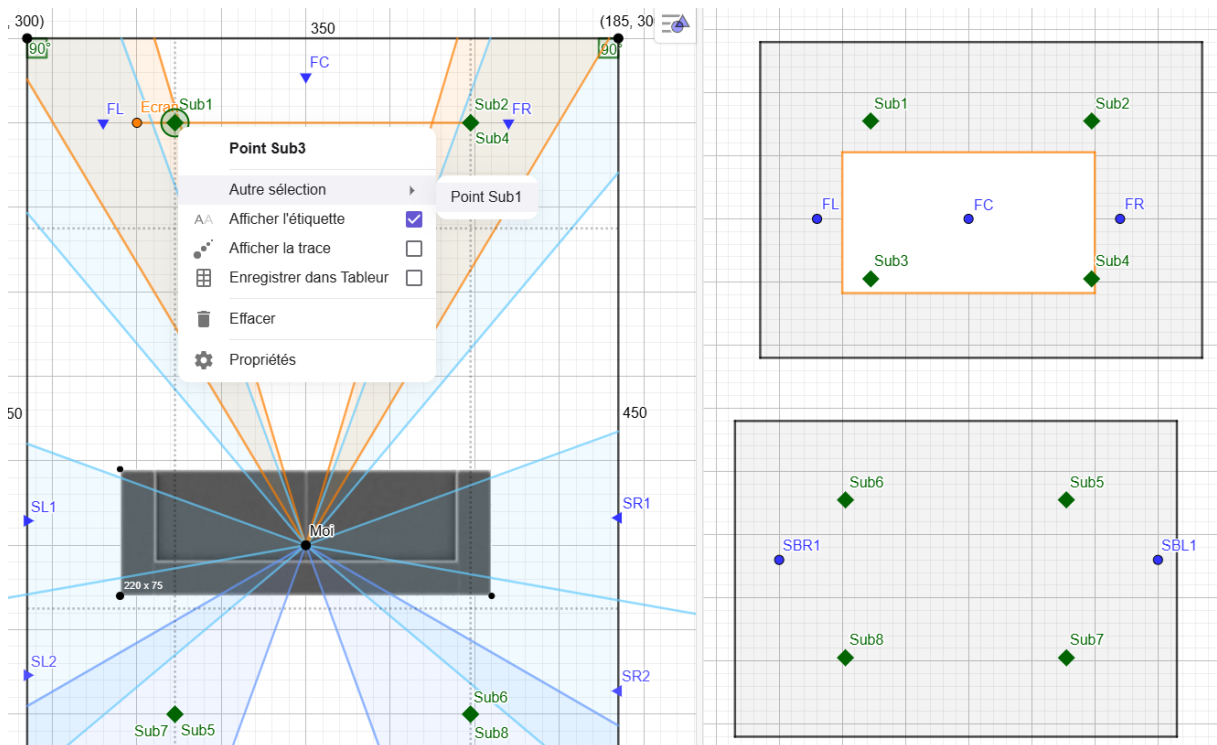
, 300)
350
(185, 30
90°
90°
FC
FL
Ecran
Sub1
Sub2
FR
Sub4

Point Sub3
Autre sélection
Point Sub1
Afficher l'étiquette
Afficher la trace
Enregistrer dans Tableur
Effacer
Propriétés

50
450
SL1
SR1
Moi
220 x 75
SL2
SR2
Sub7
Sub5
Sub6
Sub8

Sub1
Sub2
FL
FC
FR
Sub3
Sub4

Sub6
Sub5
SBR1
SBL1
Sub8
Sub7